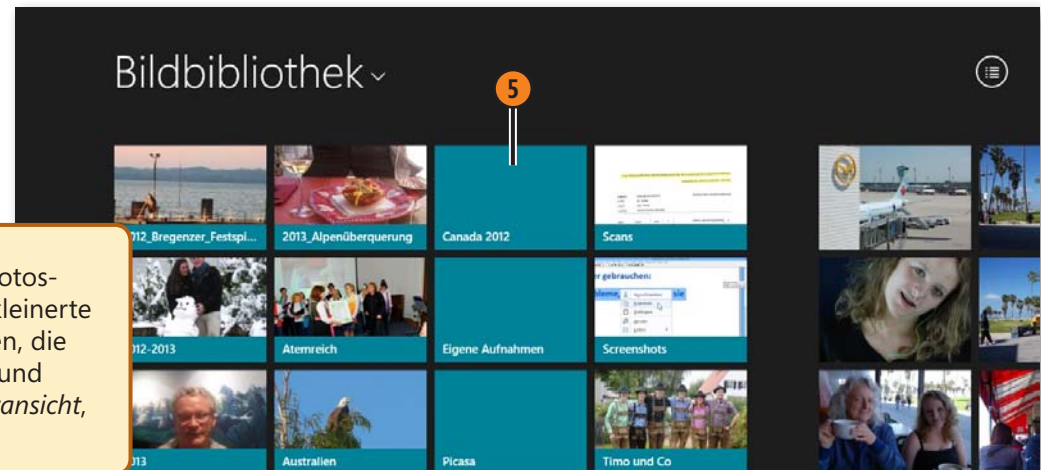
Bildbibliothek

5

012_Bregenzer_Festspi...

2013_Alpenüberquerung

Canada 2012

Scans

012-2013

Atemreich

Eigene Aufnahmen

Screenshots

013

Australien

Picasa

Timo und Co

otos-
leinerte
en, die
und
ansicht,